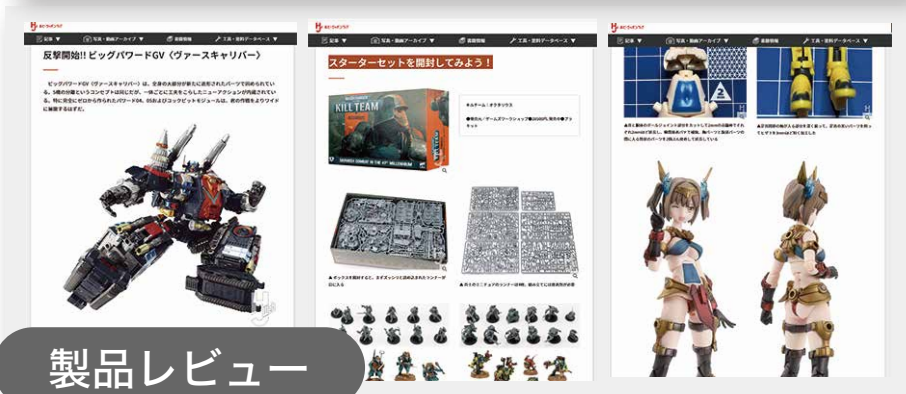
記事 ▼　写真・動画アーカイブ ▼　最新情報　工具・塗料データベース ▼

反撃開始!! ビッグパワードGV《ヴァースキャリバー》

ビッグパワードGV《ヴァースキャリバー》は、全身の大部分が新たに造形されたパーツで固められている。5機の合体というコンセプトは同じだが、一体ごとに工夫をこらしたニューアクションが内蔵されている。特に完全にゼロから作られたパワード04、05およびコックピットモジュールは、劇の作戦をよりワイドに展開するはずだ。

記事 ▼　写真・動画アーカイブ ▼　最新情報　工具・塗料データベース ▼

スターターセットを開封してみよう！

KILL TEAM

SKIRMISH COMBAT IN THE 41ST MILLENNIUM

●メーカー：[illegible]

●発売元／ゲームズワークショップ●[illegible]円、発売中●プラキット

▲ ボックスを開封すると、スダズッシリと詰め込まれたランナーが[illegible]

▲ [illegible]

記事 ▼　写真・動画アーカイブ ▼　最新情報　工具・塗料データベース ▼

▲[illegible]

▲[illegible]

製品レビュー